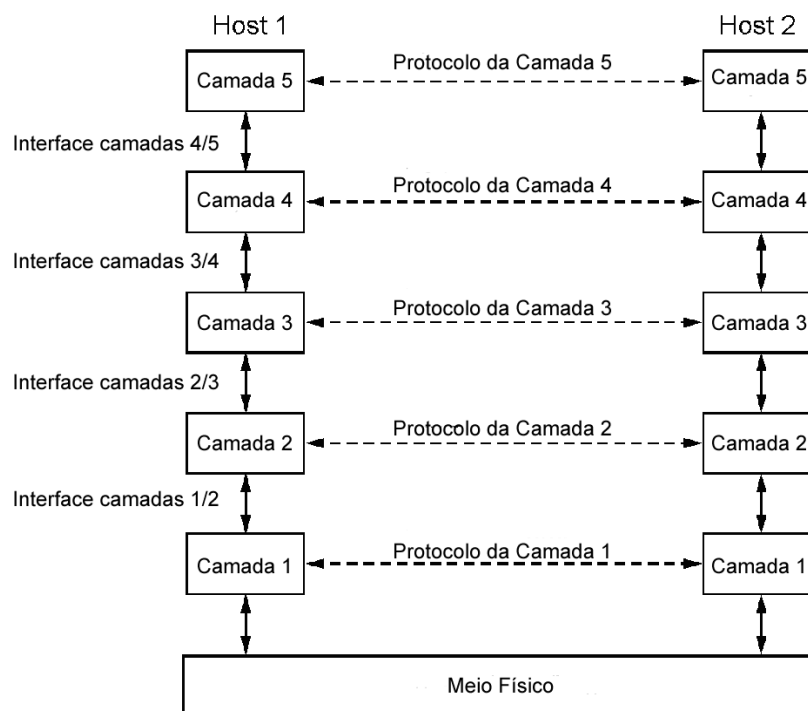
Host 1

Host 2

Camada 5

Protocolo da Camada 5

Camada 5

Interface camadas 4/5

Camada 4

Protocolo da Camada 4

Camada 4

Interface camadas 3/4

Camada 3

Protocolo da Camada 3

Camada 3

Interface camadas 2/3

Camada 2

Protocolo da Camada 2

Camada 2

Interface camadas 1/2

Camada 1

Protocolo da Camada 1

Camada 1

Meio Físico